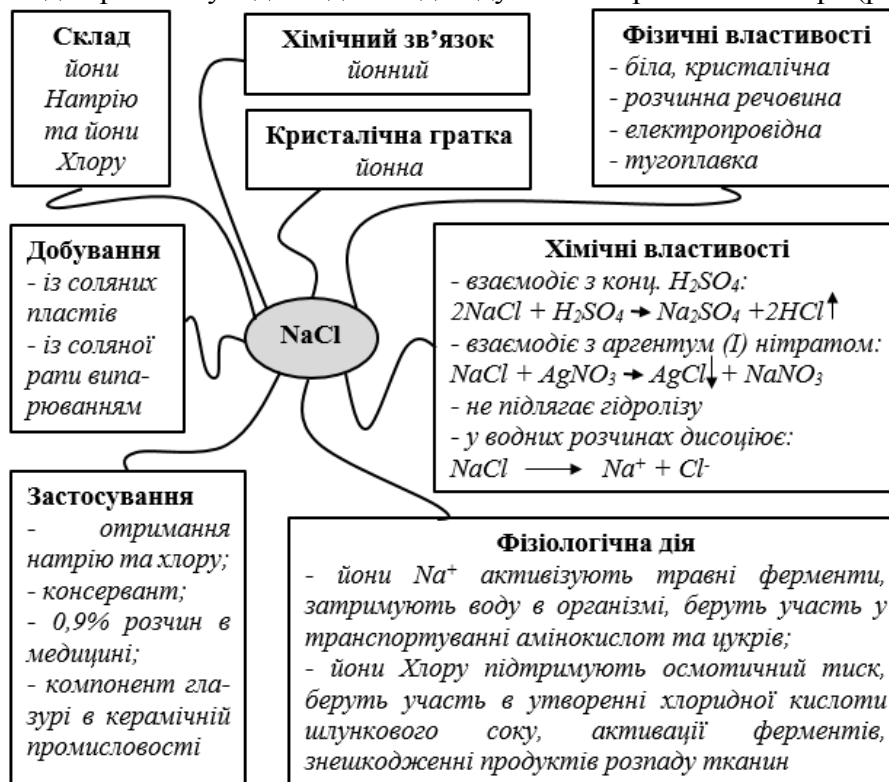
Склад
йони Натрію та йони Хлору

Хімічний зв'язок
йонний

Фізичні властивості
- біла, кристалічна
- розчинна речовина
- електропровідна
- тугоплавка

Кристалічна гратка
йонна

Добування
- із соляних пластів
- із соляної рапи випаровуванням

NaCl

Хімічні властивості
- взаємодіє з конц. $H_2SO_4$:
$2NaCl + H_2SO_4 \rightarrow Na_2SO_4 + 2HCl\uparrow$
- взаємодіє з аргентум (I) нітратом:
$NaCl + AgNO_3 \rightarrow AgCl\downarrow + NaNO_3$
- не підлягає гідролізу
- у водних розчинах дисоціює:
$NaCl \longrightarrow Na^+ + Cl^-$

Застосування
- отримання натрію та хлору;
- консервант;
- 0,9% розчин в медицині;
- компонент глазурі в керамічній промисловості

Фізіологічна дія
- йони $Na^+$ активізують травні ферменти, затримують воду в організмі, беруть участь у транспортуванні амінокислот та цукрів;
- йони Хлору підтримують осмотичний тиск, беруть участь в утворенні хлоридної кислоти шлункового соку, активації ферментів, знешкодженні продуктів розпаду тканин